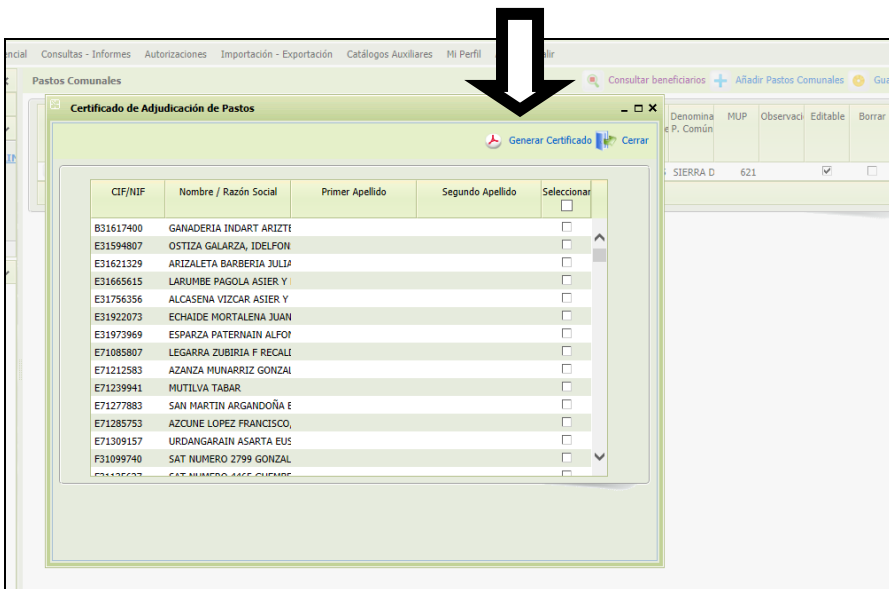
encial Consultas - Informes Autorizaciones Importación - Exportación Catálogos Auxiliares Mi Perfil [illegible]alir

Pastos Comunales

Consultar beneficiarios Añadir Pastos Comunales Gua

Certificado de Adjudicación de Pastos

Generar Certificado Cerrar

| Denomina P. Común | MUP | Observaci | Editable | Borrar |
|---|---|---|---|---|
| SIERRA D | 621 | | | |

| CIF/NIF | Nombre / Razón Social | Primer Apellido | Segundo Apellido | Seleccionar |
|---|---|---|---|---|
| B31617400 | GANADERIA INDART ARIZTE | | | |
| E31594807 | OSTIZA GALARZA, IDELFON | | | |
| E31621329 | ARIZALETA BARBERIA JULIA | | | |
| E31665615 | LARUMBE PAGOLA ASIER Y | | | |
| E31756356 | ALCASENA VIZCAR ASIER Y | | | |
| E31922073 | ECHAIDE MORTALENA JUAN | | | |
| E31973969 | ESPARZA PATERNAIN ALFON | | | |
| E71085807 | LEGARRA ZUBIRIA F RECALI | | | |
| E71212583 | AZANZA MUNARRIZ GONZAL | | | |
| E71239941 | MUTILVA TABAR | | | |
| E71277883 | SAN MARTIN ARGANDOÑA E | | | |
| E71285753 | AZCUNE LOPEZ FRANCISCO, | | | |
| E71309157 | URDANGARAIN ASARTA EUS | | | |
| F31099740 | SAT NUMERO 2799 GONZAL | | | |
| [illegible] | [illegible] | | | |